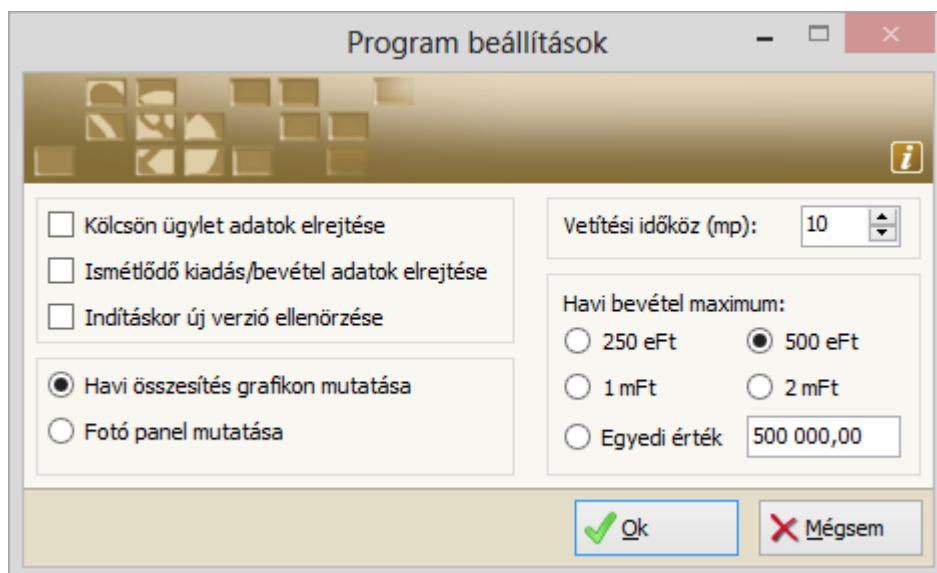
Program beállítások

i

Kölcsön ügylet adatok elrejtése

Ismétlődő kiadás/bevétel adatok elrejtése

Indításkor új verzió ellenörzése

Havi összesítés grafikon mutatása

Fotó panel mutatása

Vetítési időköz (mp): 10

Havi bevétel maximum:

250 eFt

500 eFt

1 mFt

2 mFt

Egyedi érték 500 000,00

Ok

Mégsem